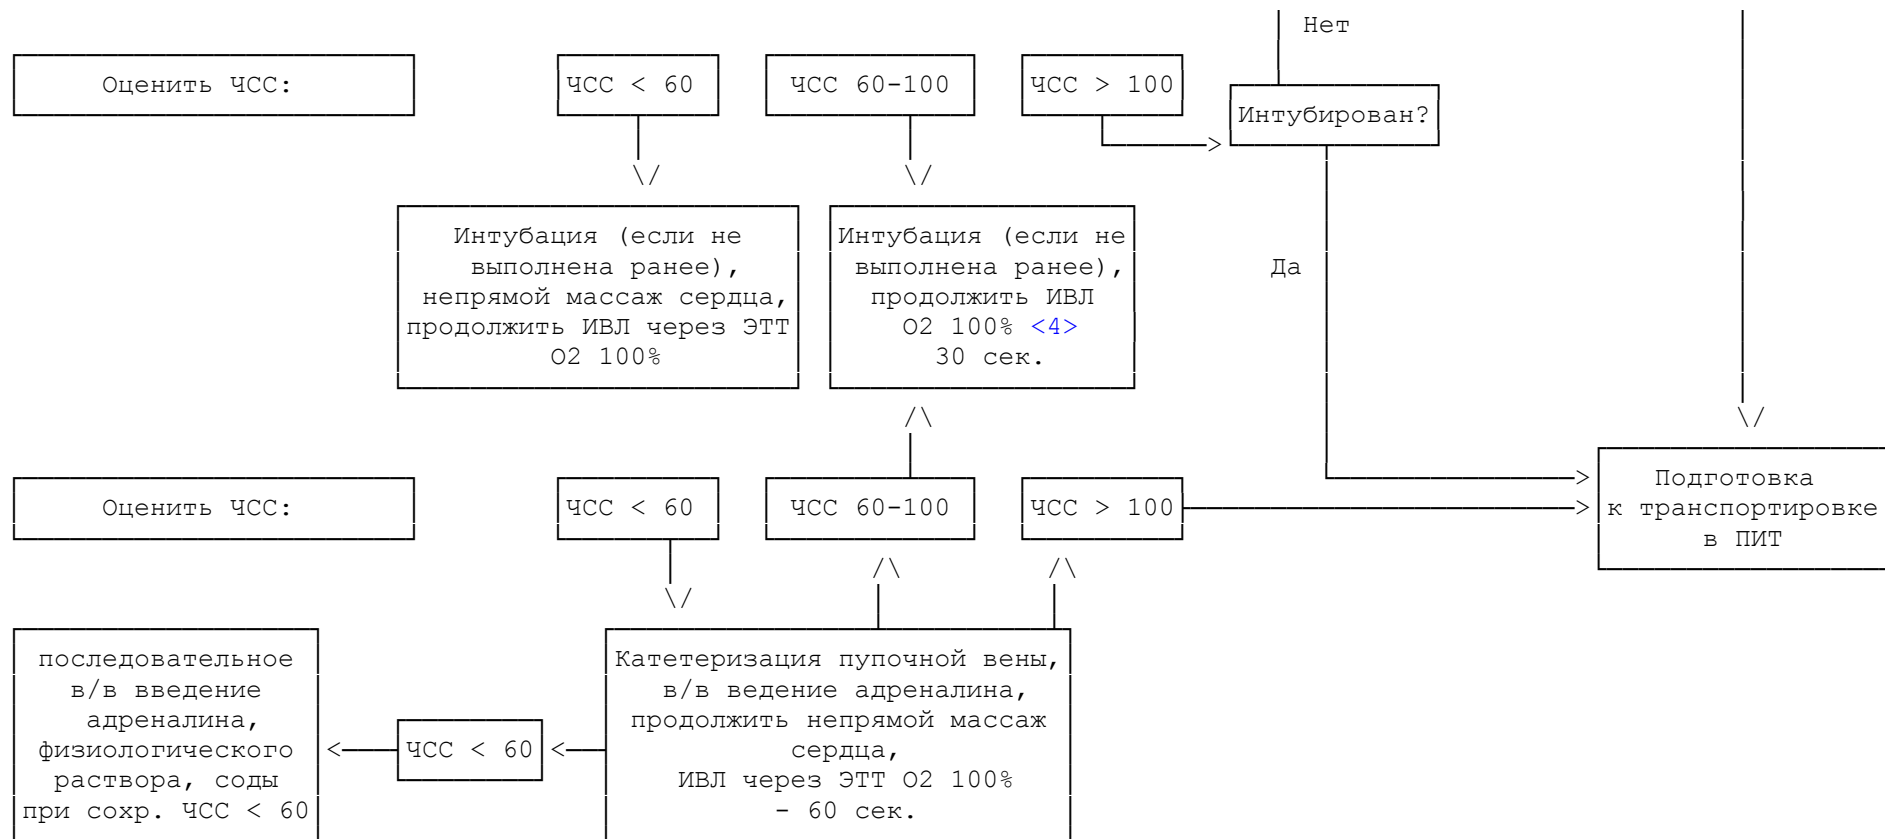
Нет

Оценить ЧСС:

ЧСС < 60

ЧСС 60-100

ЧСС > 100

Интубирован?

\/

\/

Интубация (если не выполнена ранее), непрямой массаж сердца, продолжить ИВЛ через ЭТТ O2 100%

Интубация (если не выполнена ранее), продолжить ИВЛ O2 100% <4> 30 сек.

Да

/\

\/

Оценить ЧСС:

ЧСС < 60

ЧСС 60-100

ЧСС > 100

Подготовка к транспортировке в ПИТ

/\

/\

\/

последовательное в/в введение адреналина, физиологического раствора, соды при сохр. ЧСС < 60

ЧСС < 60

Катетеризация пупочной вены, в/в ведение адреналина, продолжить непрямой массаж сердца, ИВЛ через ЭТТ O2 100% - 60 сек.